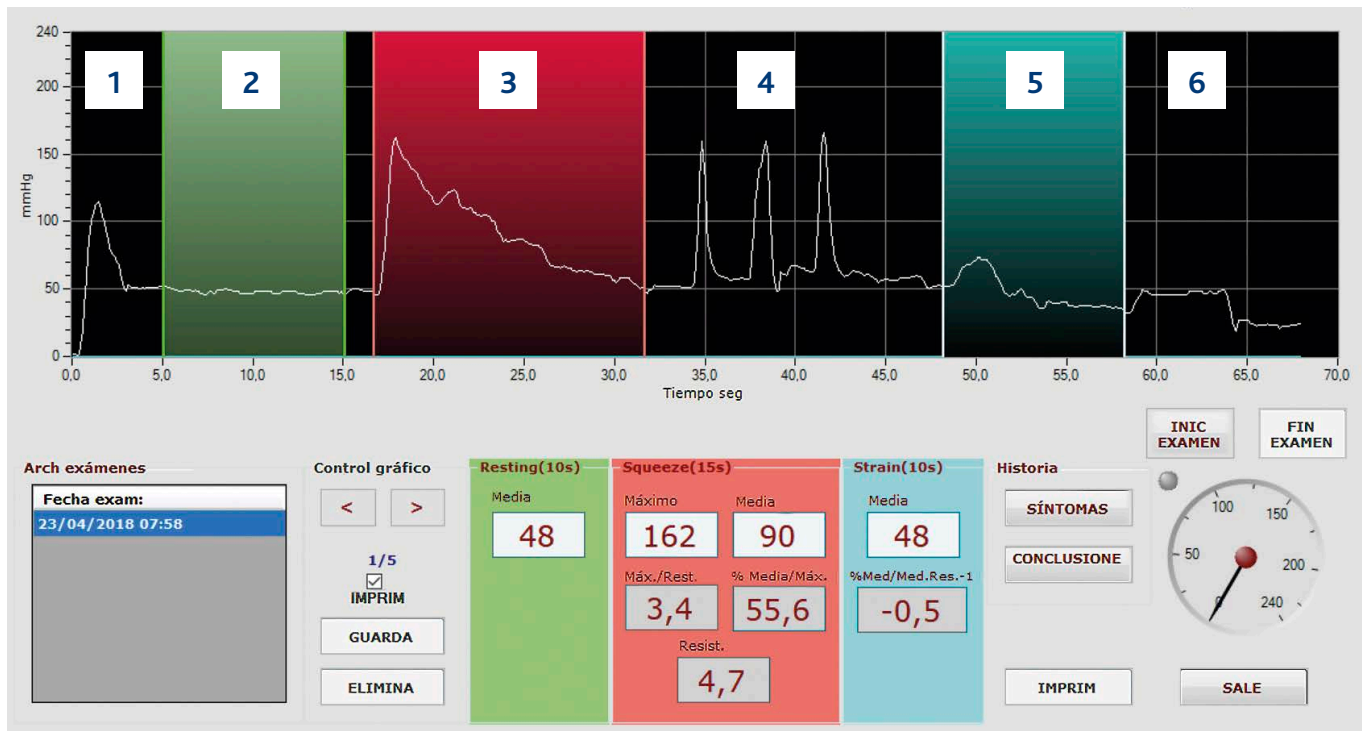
240
200
150
100
50
0
mmHg

1 2 3 4 5 6

0,0 5,0 10,0 15,0 20,0 25,0 30,0 35,0 40,0 45,0 50,0 55,0 60,0 65,0 70,0
Tiempo seg

INIC EXAMEN
FIN EXAMEN

Arch exámenes
Fecha exam:
23/04/2018 07:58

Control gráfico
<
>
1/5
IMPRIM
GUARDA
ELIMINA

Resting(10s)
Media
48

Squeeze(15s)
Máximo
162
Media
90
Máx./Rest.
3,4
% Media/Máx.
55,6
Resist.
4,7

Strain(10s)
Media
48
%Med/Med.Res.-1
-0,5

Historia
SÍNTOMAS
CONCLUSIONE

100
150
50
200
0
240

IMPRIM
SALE